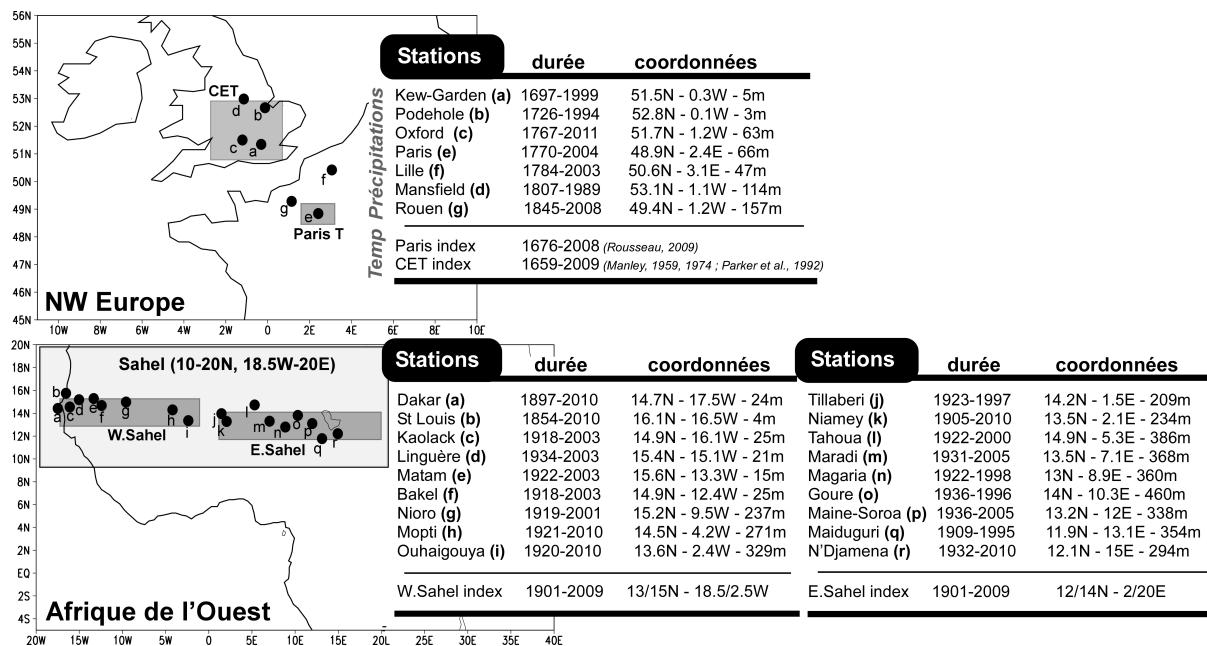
56N
55N
54N
53N
52N
51N
50N
49N
48N
47N
46N
45N

CET
d
b
c
a
f
g
e
Paris T

NW Europe

10W 8W 6W 4W 2W 0 2E 4E 6E 8E 10E

Temp Précipitations

| Stations | durée | coordonnées |
|---|---|---|
| Kew-Garden (a) | 1697-1999 | 51.5N - 0.3W - 5m |
| Podehole (b) | 1726-1994 | 52.8N - 0.1W - 3m |
| Oxford (c) | 1767-2011 | 51.7N - 1.2W - 63m |
| Paris (e) | 1770-2004 | 48.9N - 2.4E - 66m |
| Lille (f) | 1784-2003 | 50.6N - 3.1E - 47m |
| Mansfield (d) | 1807-1989 | 53.1N - 1.1W - 114m |
| Rouen (g) | 1845-2008 | 49.4N - 1.2W - 157m |

Paris index 1676-2008 (Rousseau, 2009)
CET index 1659-2009 (Manley, 1959, 1974 ; Parker et al., 1992)

20N
18N
16N
14N
12N
10N
8N
6N
4N
2N
EQ
2S
4S

Sahel (10-20N, 18.5W-20E)
b
a c d e f g h i
W.Sahel
j k l m n o p q r
E.Sahel

Afrique de l'Ouest

20W 15W 10W 5W 0 5E 10E 15E 20E 25E 30E 35E 40E

| Stations | durée | coordonnées |
|---|---|---|
| Dakar (a) | 1897-2010 | 14.7N - 17.5W - 24m |
| St Louis (b) | 1854-2010 | 16.1N - 16.5W - 4m |
| Kaolack (c) | 1918-2003 | 14.9N - 16.1W - 25m |
| Linguère (d) | 1934-2003 | 15.4N - 15.1W - 21m |
| Matam (e) | 1922-2003 | 15.6N - 13.3W - 15m |
| Bakel (f) | 1918-2003 | 14.9N - 12.4W - 25m |
| Nioro (g) | 1919-2001 | 15.2N - 9.5W - 237m |
| Mopti (h) | 1921-2010 | 14.5N - 4.2W - 271m |
| Ouhaigouya (i) | 1920-2010 | 13.6N - 2.4W - 329m |

W.Sahel index 1901-2009 13/15N - 18.5/2.5W

| Stations | durée | coordonnées |
|---|---|---|
| Tillaberi (j) | 1923-1997 | 14.2N - 1.5E - 209m |
| Niamey (k) | 1905-2010 | 13.5N - 2.1E - 234m |
| Tahoua (l) | 1922-2000 | 14.9N - 5.3E - 386m |
| Maradi (m) | 1931-2005 | 13.5N - 7.1E - 368m |
| Magaria (n) | 1922-1998 | 13N - 8.9E - 360m |
| Goure (o) | 1936-1996 | 14N - 10.3E - 460m |
| Maine-Soroa (p) | 1936-2005 | 13.2N - 12E - 338m |
| Maiduguri (q) | 1909-1995 | 11.9N - 13.1E - 354m |
| N'Djamena (r) | 1932-2010 | 12.1N - 15E - 294m |

E.Sahel index 1901-2009 12/14N - 2/20E